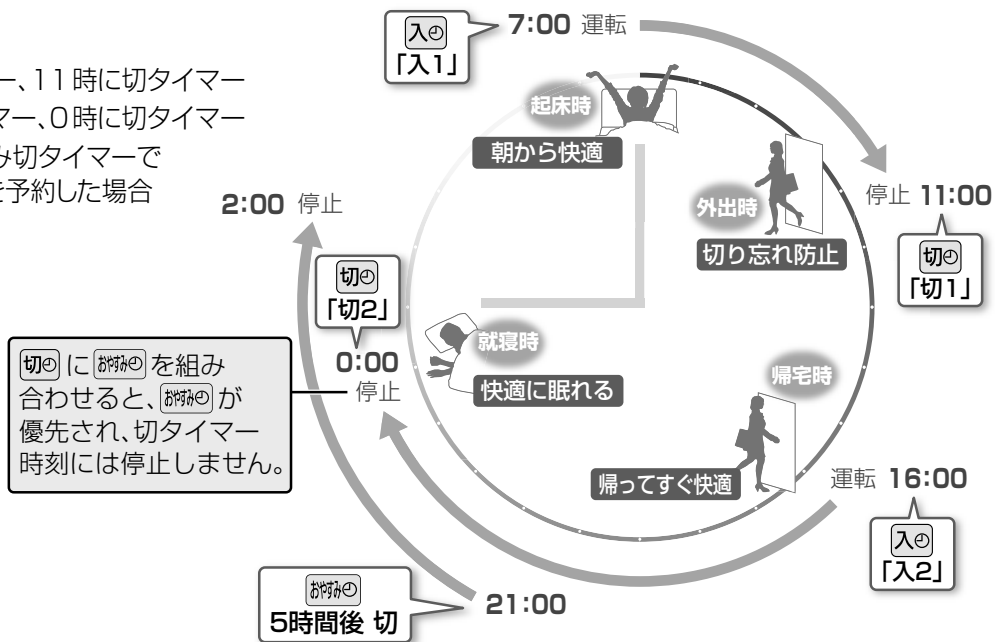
ー、11時に切タイマー
マー、0時に切タイマー
み切タイマーで
を予約した場合

入◴
「入1」

7:00 運転

起床時

朝から快適

外出時

切り忘れ防止

停止 11:00

切◴
「切1」

2:00 停止

切◴
「切2」

0:00
停止

就寝時

快適に眠れる

帰宅時

帰ってすぐ快適

運転 16:00

入◴
「入2」

切◴ に おやすみ◴ を組み合わせると、おやすみ◴ が優先され、切タイマー時刻には停止しません。

おやすみ◴
5時間後 切

21:00